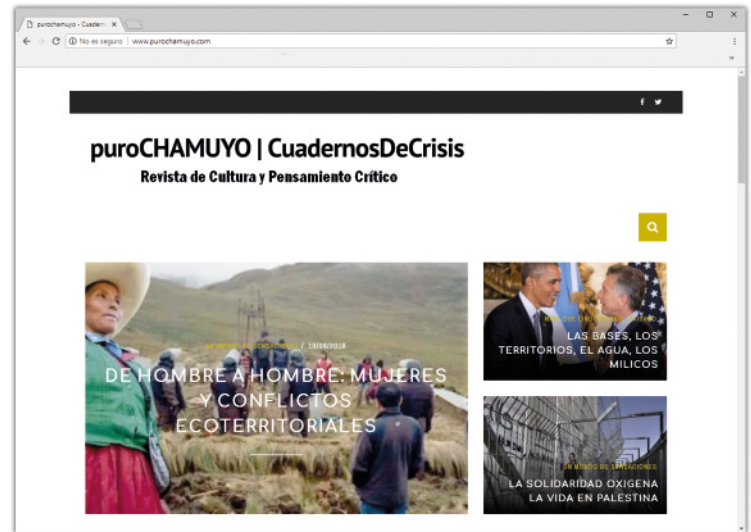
purochamuyo – Cuadern ×

No es seguro | www.purochamuyo.com

puroCHAMUYO | CuadernosDeCrisis

Revista de Cultura y Pensamiento Crítico

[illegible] / 15/06/2018

DE HOMBRE A HOMBRE: MUJERES Y CONFLICTOS ECOTERRITORIALES

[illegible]

LAS BASES, LOS TERRITORIOS, EL AGUA, LOS MILICOS

UN MUNDO DE SENSACIONES

LA SOLIDARIDAD OXIGENA LA VIDA EN PALESTINA